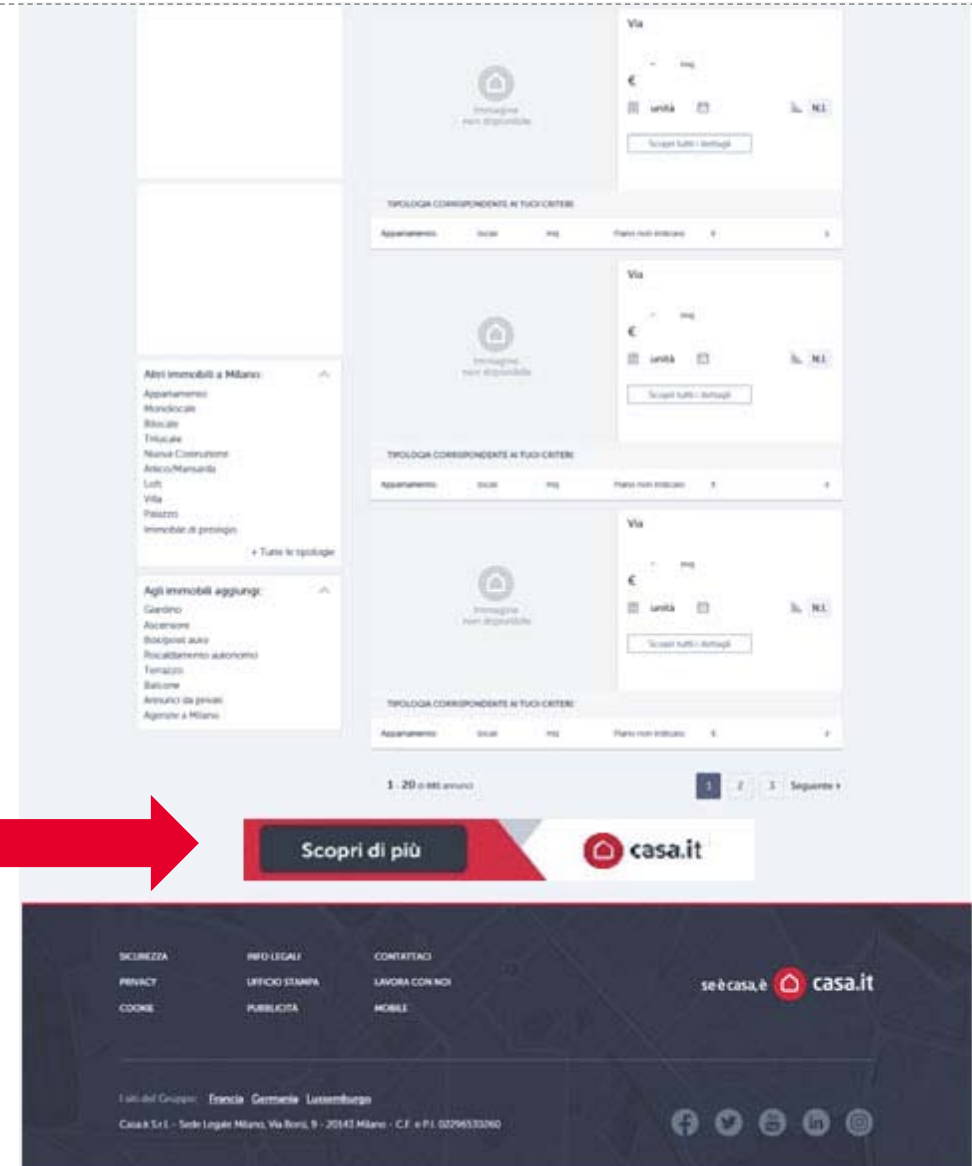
Via

- mq

€

unità

N.I.

Immagine non disponibile

Scopri tutti i dettagli

TIPOLOGIA CORRISPONDENTE AI TUOI CRITERI

Appartamento locali mq Piano non indicato €

Via

- mq

€

unità

N.I.

Immagine non disponibile

Scopri tutti i dettagli

TIPOLOGIA CORRISPONDENTE AI TUOI CRITERI

Appartamento locali mq Piano non indicato €

Via

- mq

€

unità

N.I.

Immagine non disponibile

Scopri tutti i dettagli

TIPOLOGIA CORRISPONDENTE AI TUOI CRITERI

Appartamento locali mq Piano non indicato €

Altri immobili a Milano:
Appartamento
Monolocale
Bilocale
Trilocale
Nuova Costruzione
Attico/Mansarda
Loft
Villa
Palazzo
Immobile di prestigio
+ Tutte le tipologie

Agli immobili aggiungi:
Giardino
Ascensore
Box/posti auto
Riscaldamento autonomo
Terrazzo
Balcone
Annunci da privati
Agenzie a Milano

1 - 20 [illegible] annunci

1 2 3 Seguente ›

Scopri di più

casa.it

SICUREZZA
PRIVACY
COOKIE

INFO LEGALI
UFFICIO STAMPA
PUBBLICITÀ

CONTATTACI
LAVORA CON NOI
MOBILE

se è casa, è casa.it

I siti del Gruppo: Francia Germania Lussemburgo

Casa.it S.r.l. - Sede Legale Milano, Via Borsi, 9 - 20143 Milano - C.F. e P.I. 02296533260